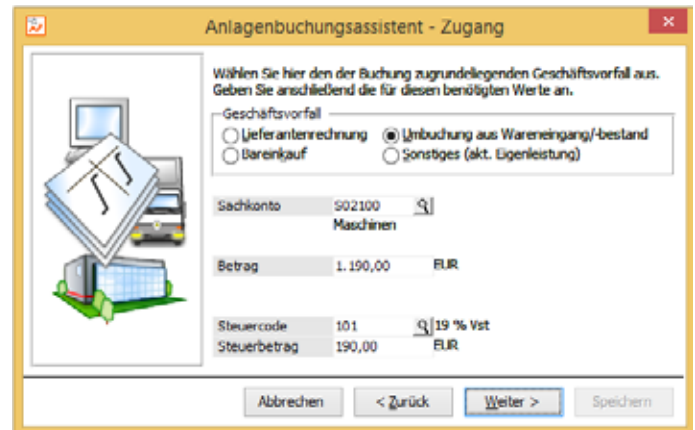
Anlagenbuchungsassistent - Zugang

Wählen Sie hier den der Buchung zugrundeliegenden Geschäftsvorfall aus. Geben Sie anschließend die für diesen benötigten Werte an.

Geschäftsvorfall
Lieferantenrechnung
Umbuchung aus Wareneingang/-bestand
Bareinkauf
Sonstiges (akt. Eigenleistung)

Sachkonto 502100
Maschinen

Betrag 1.190,00 EUR

Steuercode 101 19 % Vst
Steuerbetrag 190,00 EUR

Abbrechen
< Zurück
Weiter >
Speichern